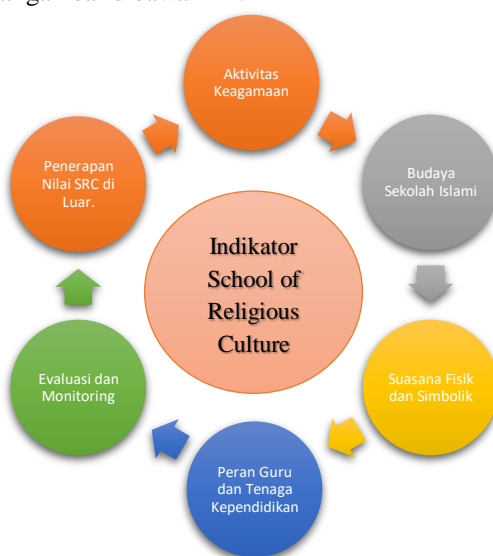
Aktivitas Keagamaan

Budaya Sekolah Islami

Suasana Fisik dan Simbolik

Peran Guru dan Tenaga Kependidikan

Evaluasi dan Monitoring

Penerapan Nilai SRC di Luar.

Indikator School of Religious Culture